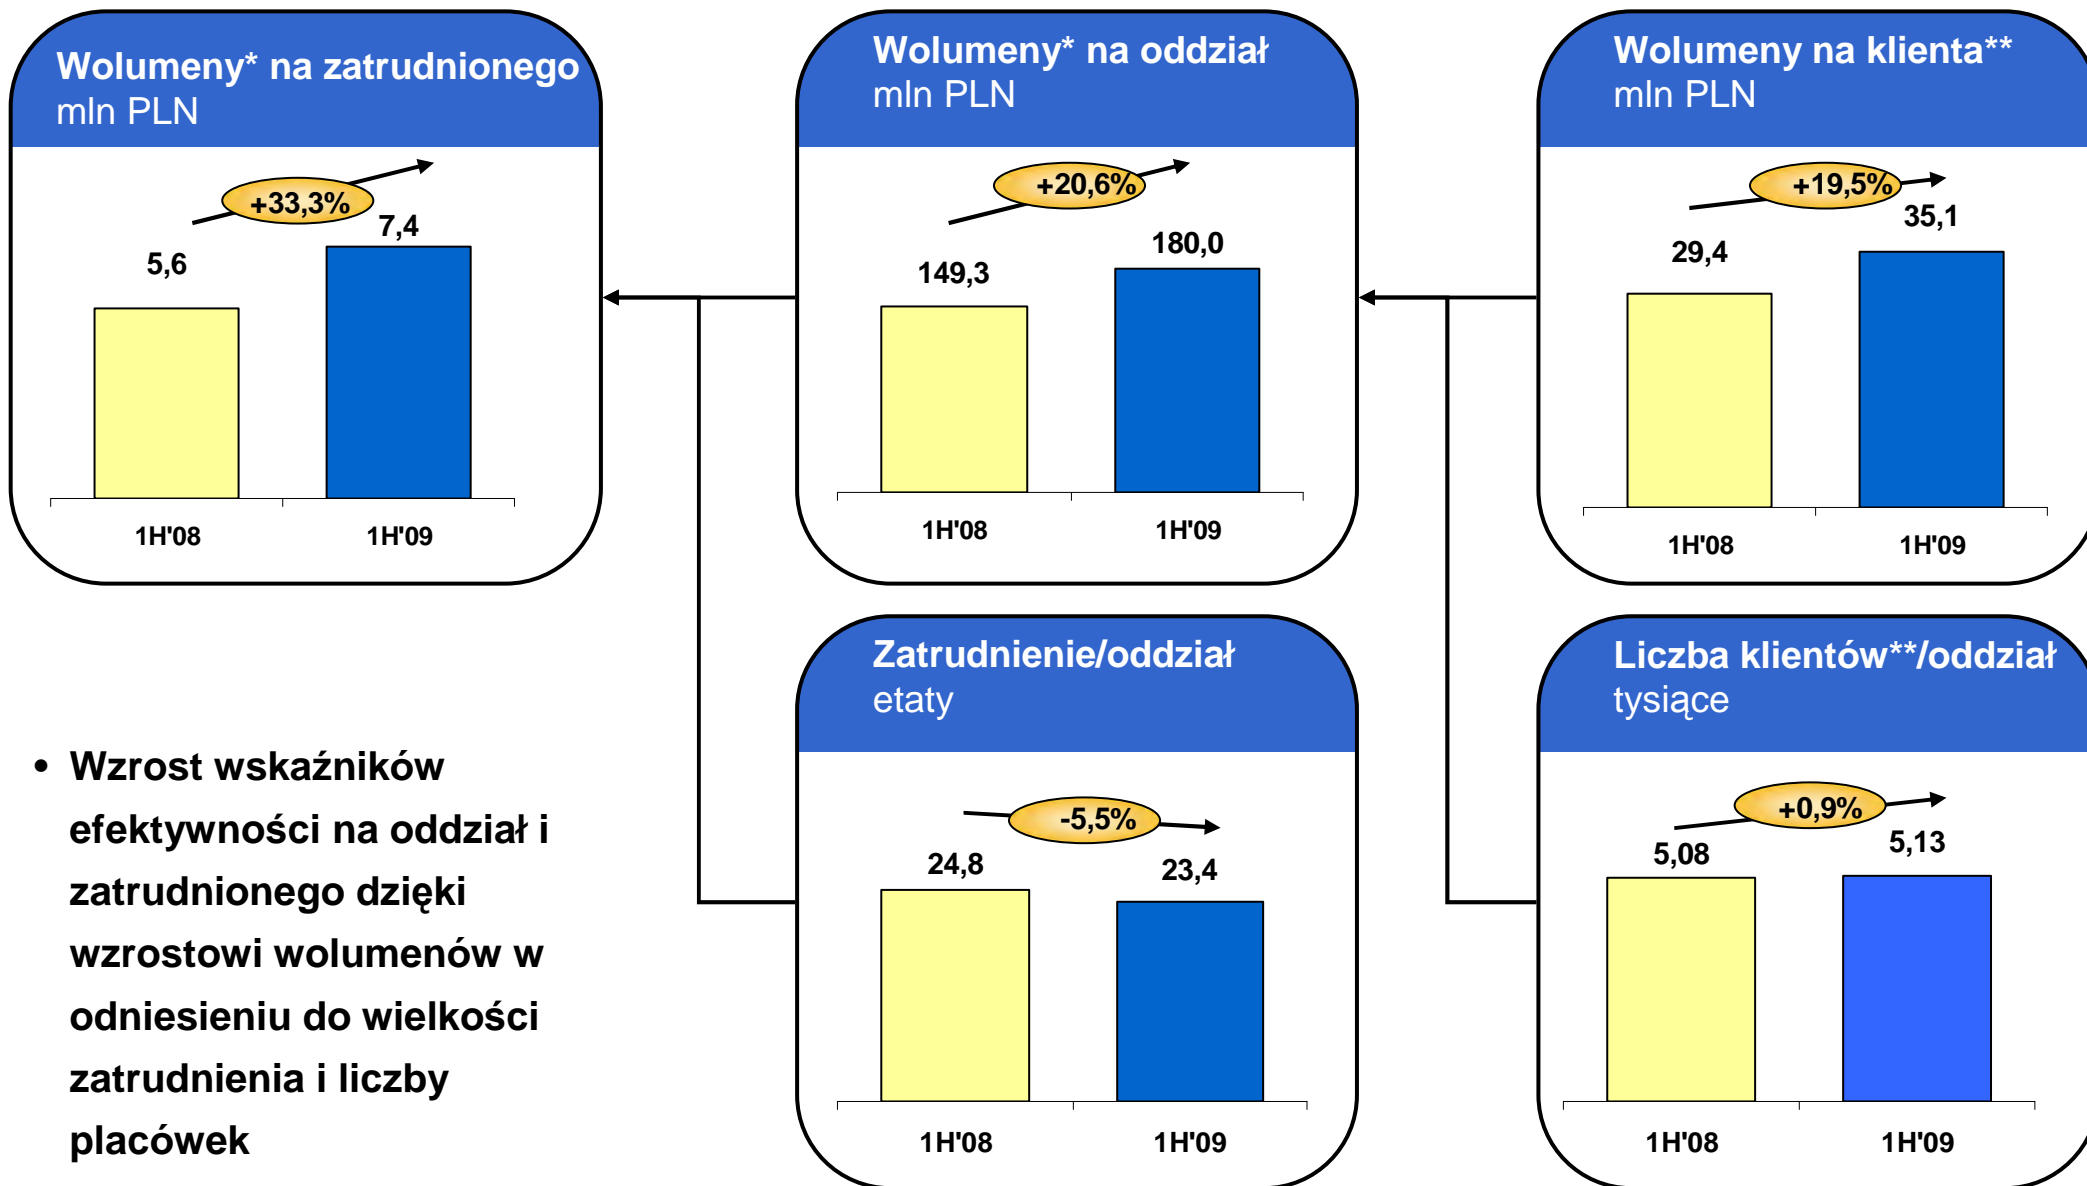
Wolumeny* na zatrudnionego
mln PLN

+33,3%

5,6

7,4

1H'08

1H'09

Wolumeny* na oddział
mln PLN

+20,6%

149,3

180,0

1H'08

1H'09

Wolumeny na klienta**
mln PLN

+19,5%

29,4

35,1

1H'08

1H'09

Zatrudnienie/oddział
etaty

-5,5%

24,8

23,4

1H'08

1H'09

Liczba klientów**/oddział
tysiące

+0,9%

5,08

5,13

1H'08

1H'09

• Wzrost wskaźników efektywności na oddział i zatrudnionego dzięki wzrostowi wolumenów w odniesieniu do wielkości zatrudnienia i liczby placówek